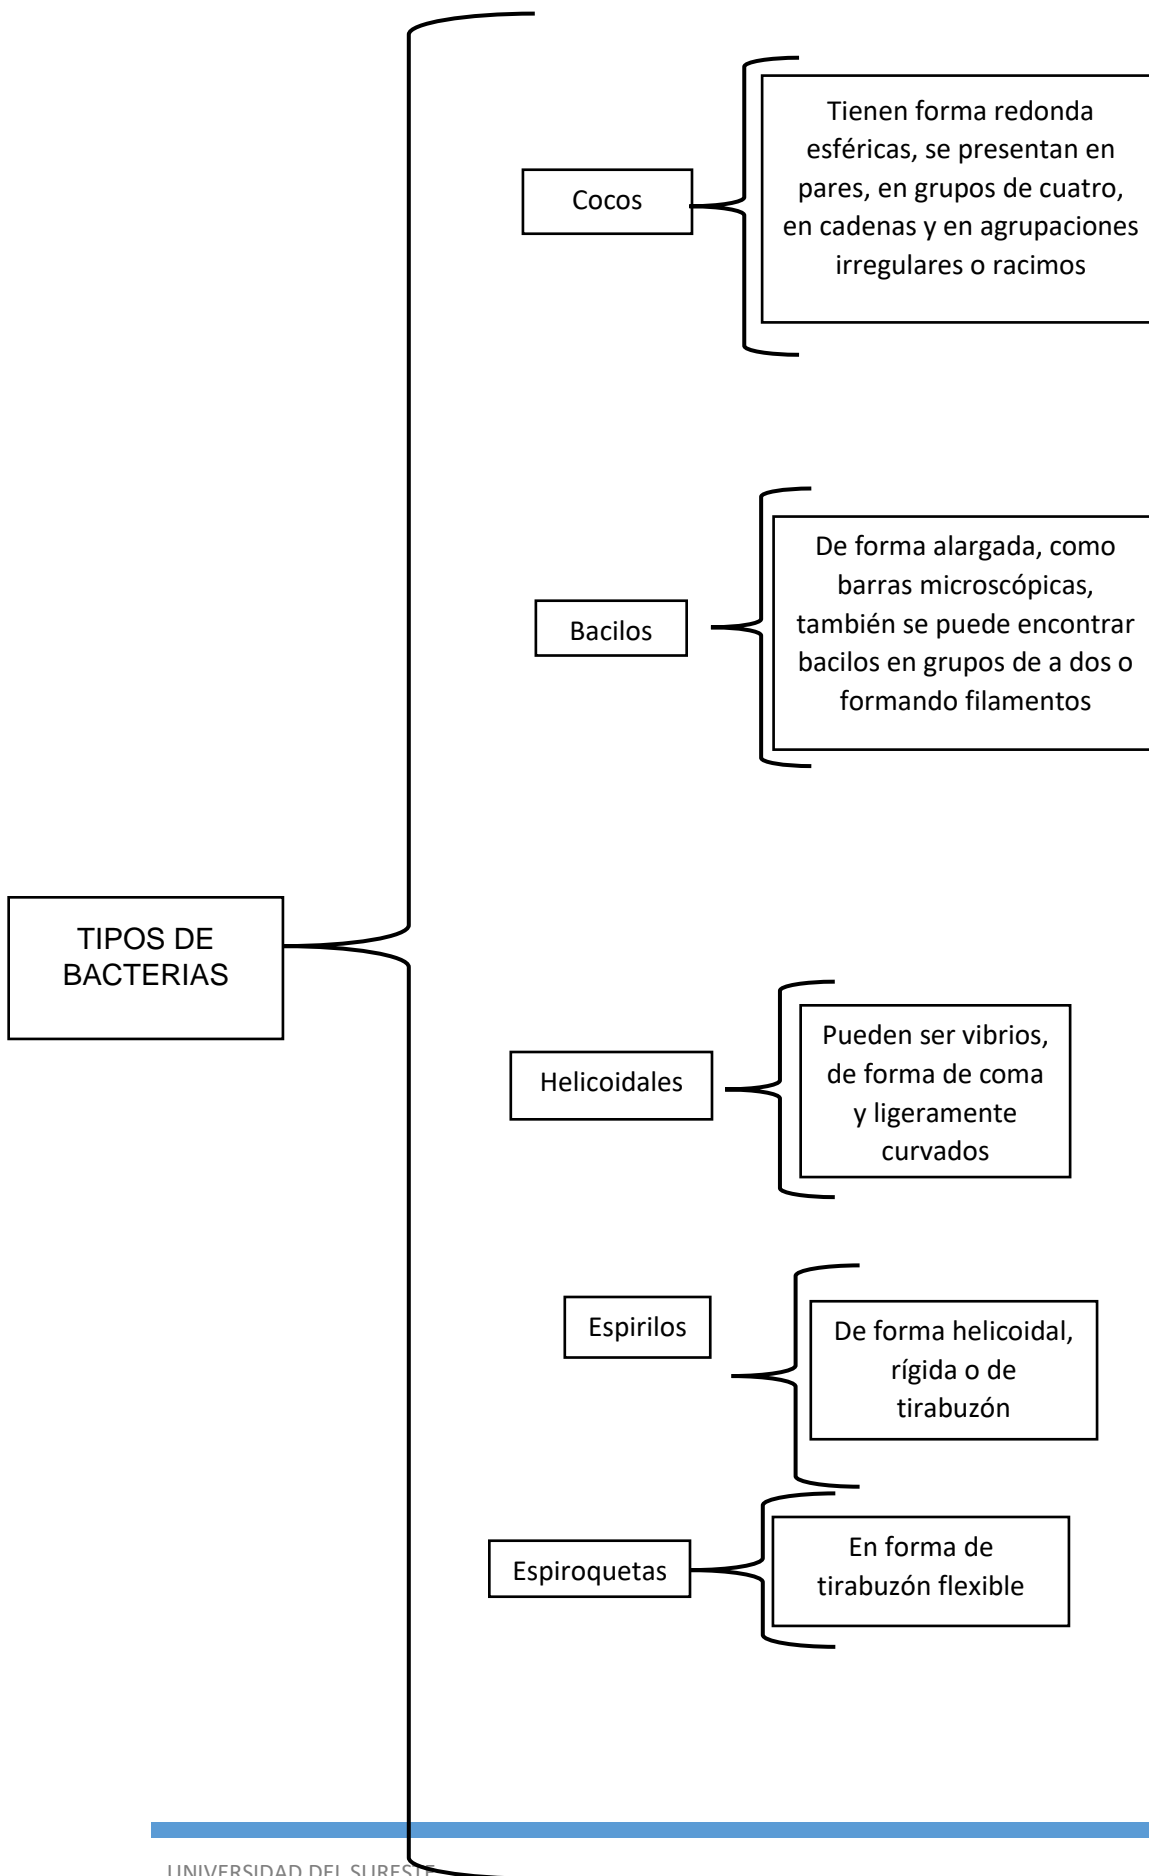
TIPOS DE BACTERIAS

Cocos

Tienen forma redonda esféricas, se presentan en pares, en grupos de cuatro, en cadenas y en agrupaciones irregulares o racimos

Bacilos

De forma alargada, como barras microscópicas, también se puede encontrar bacilos en grupos de a dos o formando filamentos

Helicoidales

Pueden ser vibrios, de forma de coma y ligeramente curvados

Espirilos

De forma helicoidal, rígida o de tirabuzón

Espiroquetas

En forma de tirabuzón flexible

UNIVERSIDAD DEL SURESTE